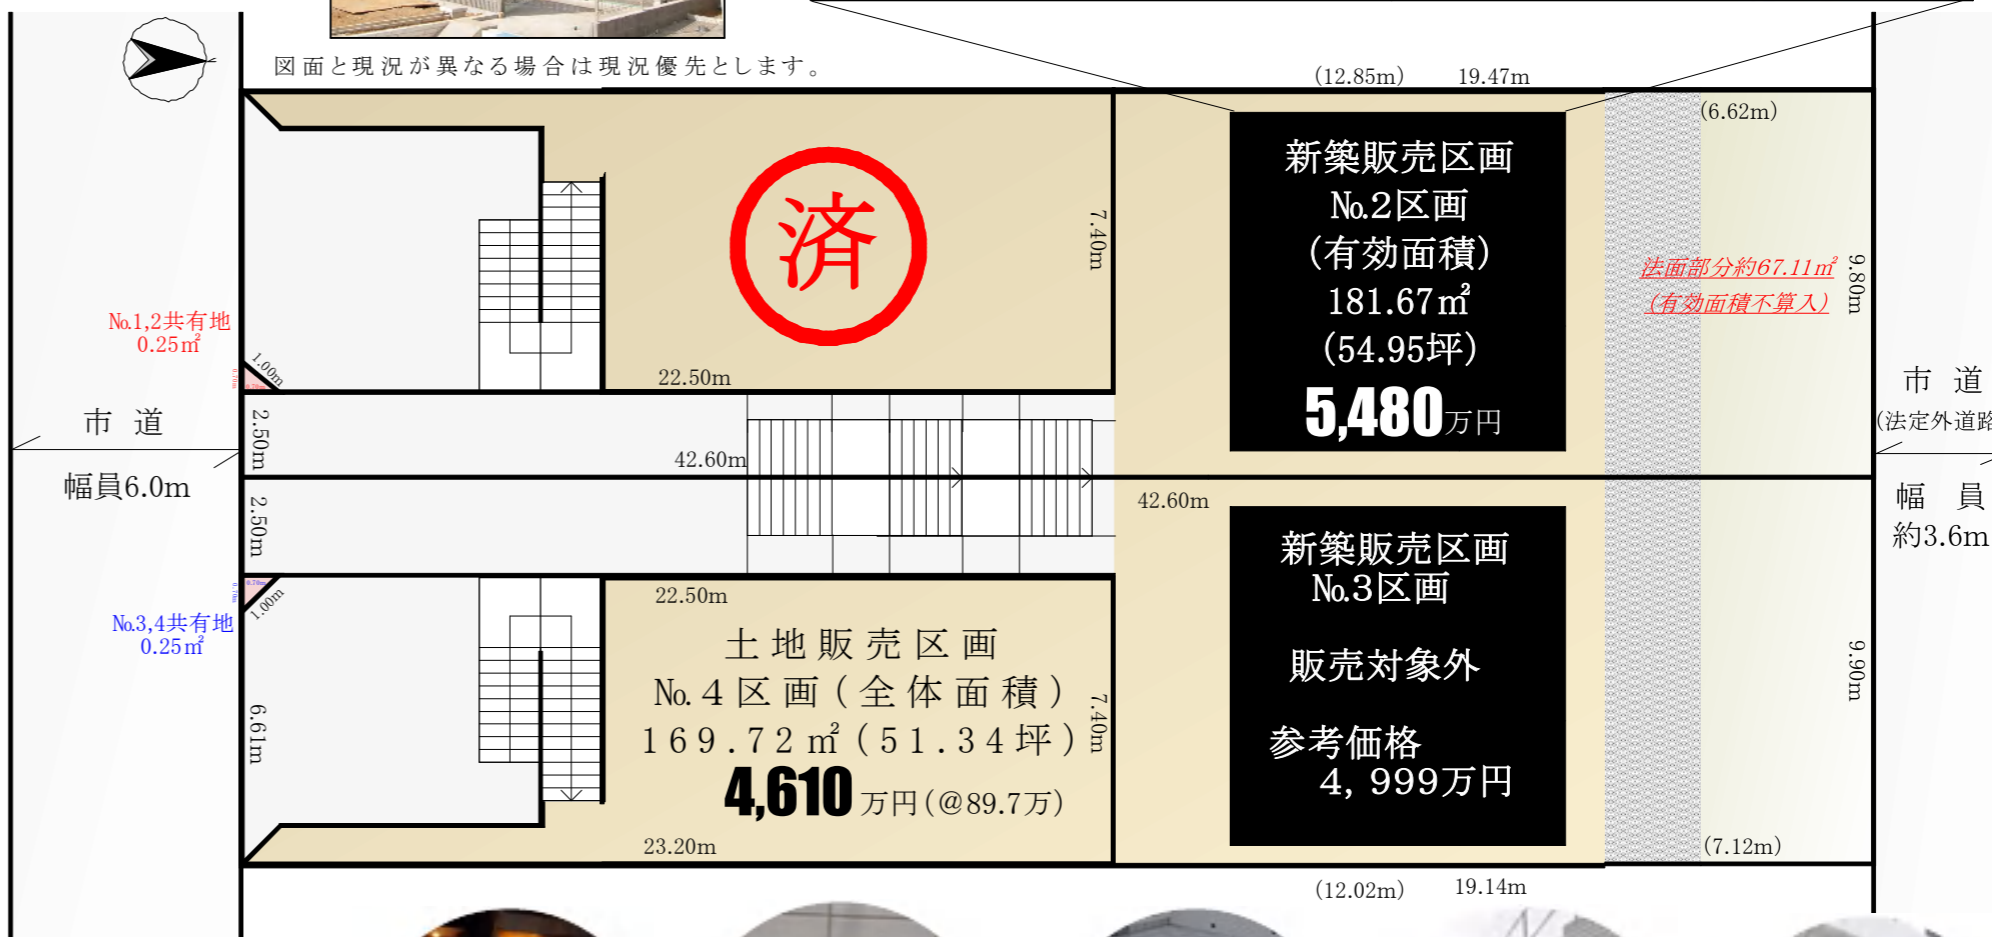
図面と現況が異なる場合は現況優先とします。

(12.85m) 19.47m

(6.62m)

済

7.40m

新築販売区画
No.2区画
(有効面積)
181.67㎡
(54.95坪)
5,480万円

法面部分約67.11㎡
(有効面積不算入)

9.80m

No.1,2共有地
0.25㎡

1.00m

22.50m

市 道

幅員6.0m

2.50m

42.60m

2.50m

42.60m

市 道
(法定外道路

幅 員
約3.6m

新築販売区画
No.3区画

販売対象外

参考価格
4,999万円

No.3,4共有地
0.25㎡

1.00m

22.50m

土地販売区画
No.4区画(全体面積)
169.72㎡(51.34坪)
4,610万円(@89.7万)

6.61m

7.40m

9.90m

23.20m

(7.12m)

(12.02m) 19.14m